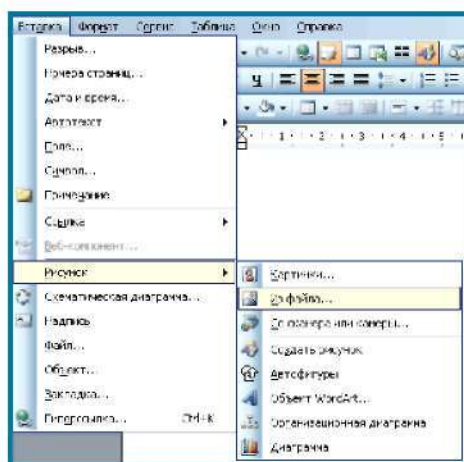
Вставка Формат Сервис Таблица Окно Справка

Разрыв...
Номера страниц...
Дата и время...
Автотекст
Поле...
Символ...
Примечание
Ссылка
Веб-компонент...
Рисунок
Схематическая диаграмма...
Надпись
Файл...
Объект...
Закладка...
Гиперссылка... Ctrl+K

Картинки...
Из файла...
Со сканера или камеры...
Создать рисунок
Автофигуры
Объект WordArt...
Организационная диаграмма
Диаграмма

· 1 · 2 · 3 · 4 · 5 ·